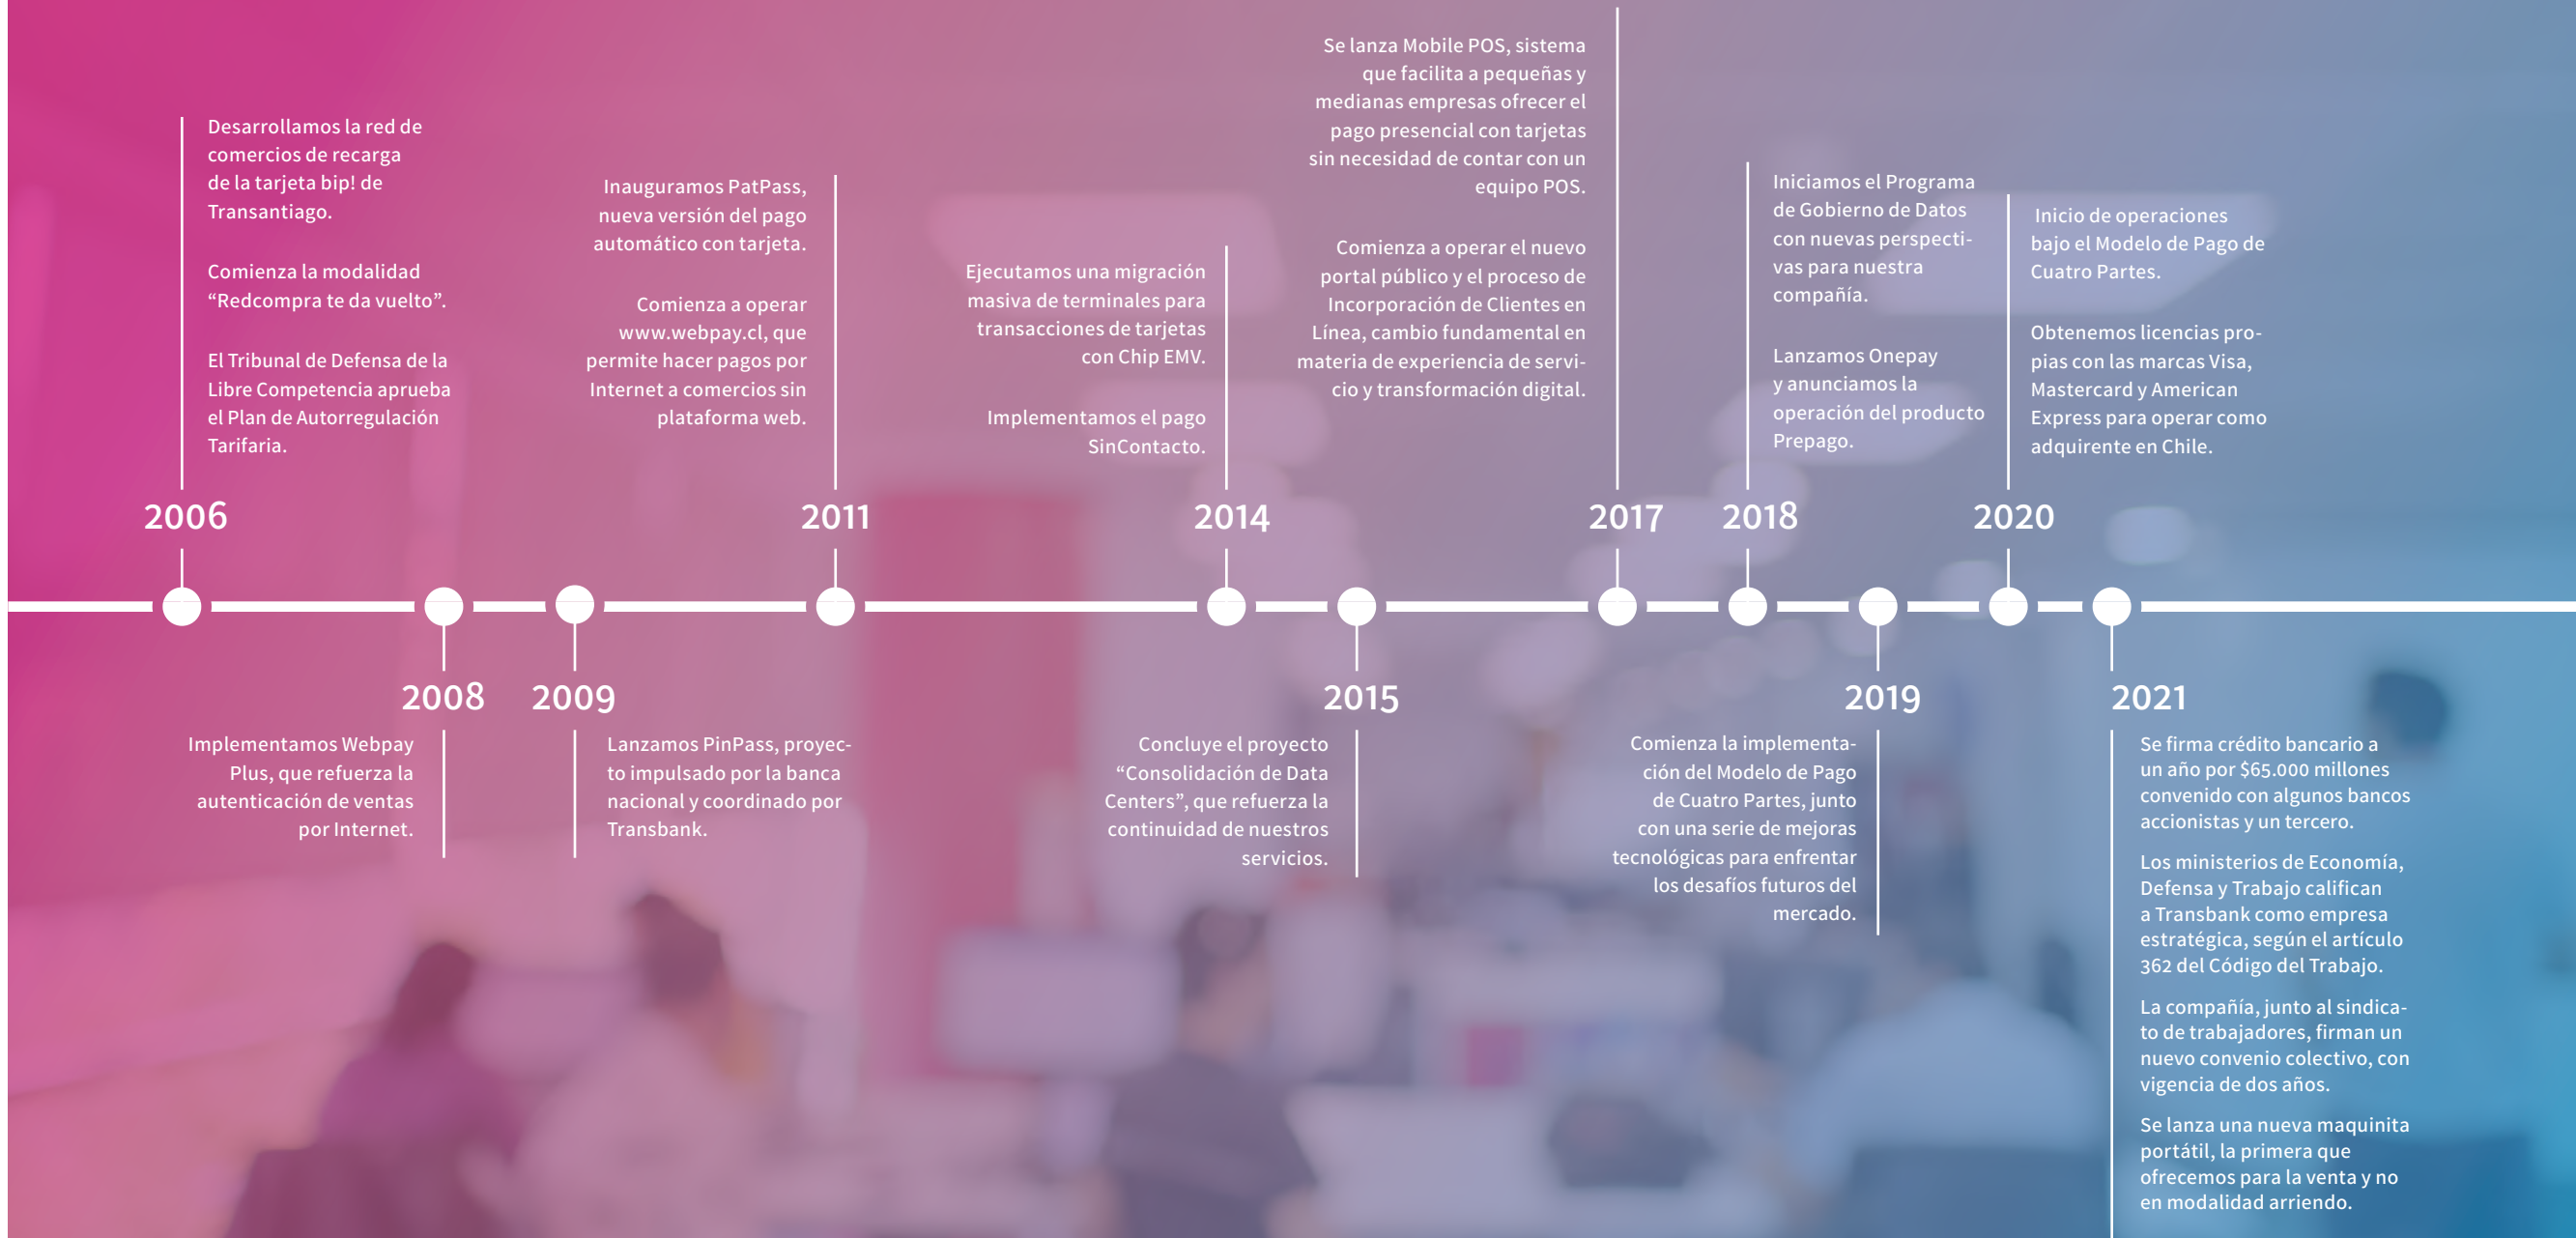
2006

Desarrollamos la red de comercios de recarga de la tarjeta bip! de Transantiago.

Comienza la modalidad “Redcompra te da vuelto”.

El Tribunal de Defensa de la Libre Competencia aprueba el Plan de Autorregulación Tarifaria.

2008

Implementamos Webpay Plus, que refuerza la autenticación de ventas por Internet.

2009

Lanzamos PinPass, proyecto impulsado por la banca nacional y coordinado por Transbank.

2011

Inauguramos PatPass, nueva versión del pago automático con tarjeta.

Comienza a operar www.webpay.cl, que permite hacer pagos por Internet a comercios sin plataforma web.

2014

Ejecutamos una migración masiva de terminales para transacciones de tarjetas con Chip EMV.

Implementamos el pago SinContacto.

2015

Concluye el proyecto “Consolidación de Data Centers”, que refuerza la continuidad de nuestros servicios.

2017

Se lanza Mobile POS, sistema que facilita a pequeñas y medianas empresas ofrecer el pago presencial con tarjetas sin necesidad de contar con un equipo POS.

Comienza a operar el nuevo portal público y el proceso de Incorporación de Clientes en Línea, cambio fundamental en materia de experiencia de servicio y transformación digital.

2018

Iniciamos el Programa de Gobierno de Datos con nuevas perspectivas para nuestra compañía.

Lanzamos Onepay y anunciamos la operación del producto Prepago.

2019

Comienza la implementación del Modelo de Pago de Cuatro Partes, junto con una serie de mejoras tecnológicas para enfrentar los desafíos futuros del mercado.

2020

Inicio de operaciones bajo el Modelo de Pago de Cuatro Partes.

Obtenemos licencias propias con las marcas Visa, Mastercard y American Express para operar como adquirente en Chile.

2021

Se firma crédito bancario a un año por $65.000 millones convenido con algunos bancos accionistas y un tercero.

Los ministerios de Economía, Defensa y Trabajo califican a Transbank como empresa estratégica, según el artículo 362 del Código del Trabajo.

La compañía, junto al sindicato de trabajadores, firman un nuevo convenio colectivo, con vigencia de dos años.

Se lanza una nueva maquinita portátil, la primera que ofrecemos para la venta y no en modalidad arriendo.